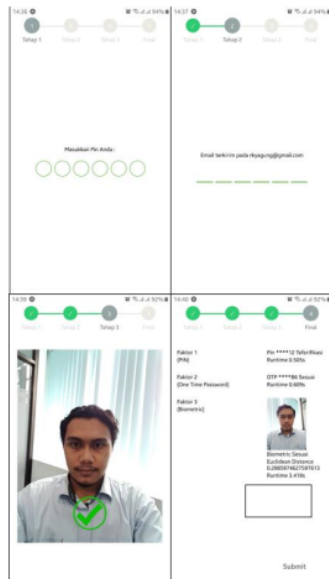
14:36 ⚙ 94%

Tahap 1 Tahap 2 Tahap 3 Final

Masukkan Pin Anda:

14:37 ⚙ 94%

Tahap 1 Tahap 2 Tahap 3 Final

Email terkirim pada rkyagung@gmail.com

14:39 ⚙ 92%

Tahap 1 Tahap 2 Tahap 3 Final

14:40 ⚙ 92%

Tahap 1 Tahap 2 Tahap 3 Final

Faktor 1 (PIN)

Pin ****12 Terverifikasi Runtime 0.50%

Faktor 2 (One Time Password)

OTP ****86 Sesuai Runtime 0.60%

Faktor 3 (Biometric)

Biometric Sesuai Euclidean Distance 0.280387427581013 Runtime 3.41%

Submit